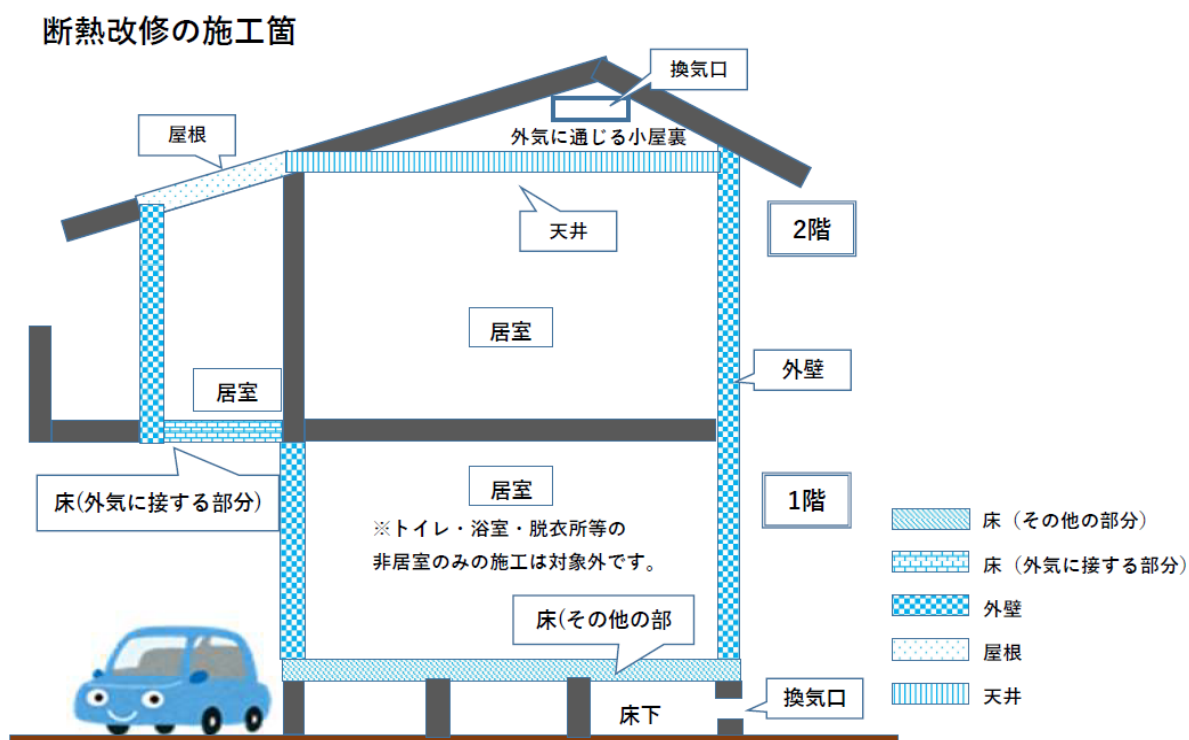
断熱改修の施工箇

換気口

屋根

外気に通じる小屋裏

天井

2階

居室

外壁

居室

床(外気に接する部分)

居室

1階

※トイレ・浴室・脱衣所等の非居室のみの施工は対象外です。

床(その他の部

換気口

床下

床（その他の部分）

床（外気に接する部分）

外壁

屋根

天井